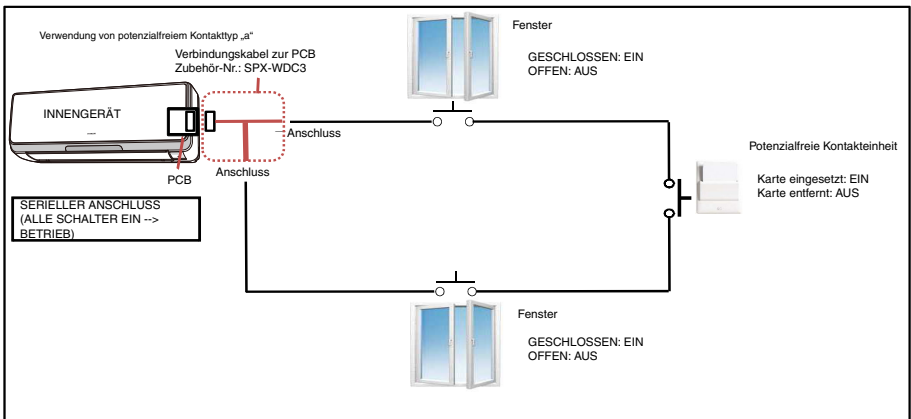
Verwendung von potenzialfreiem Kontakttyp „a"

Verbindungskabel zur PCB
Zubehör-Nr.: SPX-WDC3

INNENGERÄT

Anschluss

Anschluss

PCB

SERIELLER ANSCHLUSS
(ALLE SCHALTER EIN -->
BETRIEB)

Fenster

GESCHLOSSEN: EIN
OFFEN: AUS

Potenzialfreie Kontakteinheit

Karte eingesetzt: EIN
Karte entfernt: AUS

Fenster

GESCHLOSSEN: EIN
OFFEN: AUS